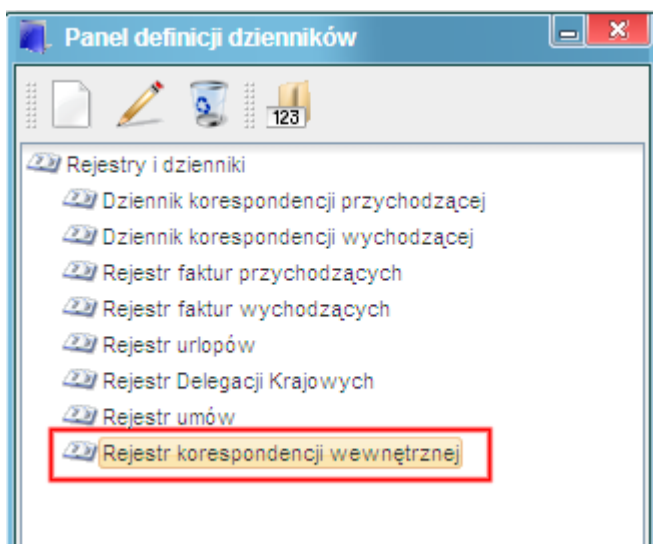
Panel definicji dzienników

123

Rejestry i dzienniki
Dziennik korespondencji przychodzącej
Dziennik korespondencji wychodzącej
Rejestr faktur przychodzących
Rejestr faktur wychodzących
Rejestr urlopów
Rejestr Delegacji Krajowych
Rejestr umów
Rejestr korespondencji wewnętrznej